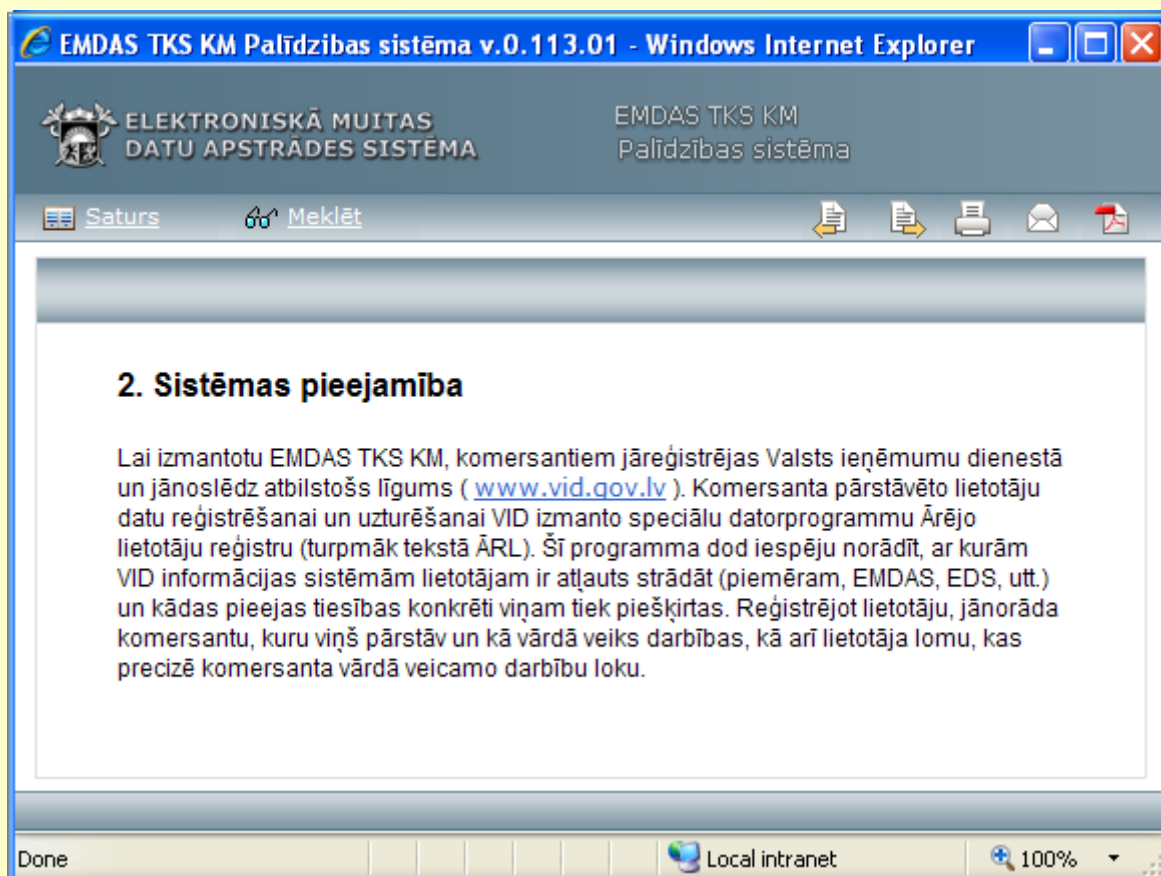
EMDAS TKS KM Palīdzības sistēma v.0.113.01 - Windows Internet Explorer

ELEKTRONISKĀ MUITAS DATU APSTRĀDES SISTĒMA

EMDAS TKS KM
Palīdzības sistēma

Saturs
Meklēt

2. Sistēmas pieejamība

Lai izmantotu EMDAS TKS KM, komersantiem jāreģistrējas Valsts ieņēmumu dienestā un jānoslēdz atbilstošs līgums ( www.vid.gov.lv ). Komersanta pārstāvēto lietotāju datu reģistrēšanai un uzturēšanai VID izmanto speciālu datorprogrammu Ārējo lietotāju reģistru (turpmāk tekstā ĀRL). Šī programma dod iespēju norādīt, ar kurām VID informācijas sistēmām lietotājam ir atļauts strādāt (piemēram, EMDAS, EDS, utt.) un kādas pieejas tiesības konkrēti viņam tiek piešķirtas. Reģistrējot lietotāju, jānorāda komersantu, kuru viņš pārstāv un kā vārdā veiks darbības, kā arī lietotāja lomu, kas precizē komersanta vārdā veicamo darbību loku.

Done
Local intranet
100%